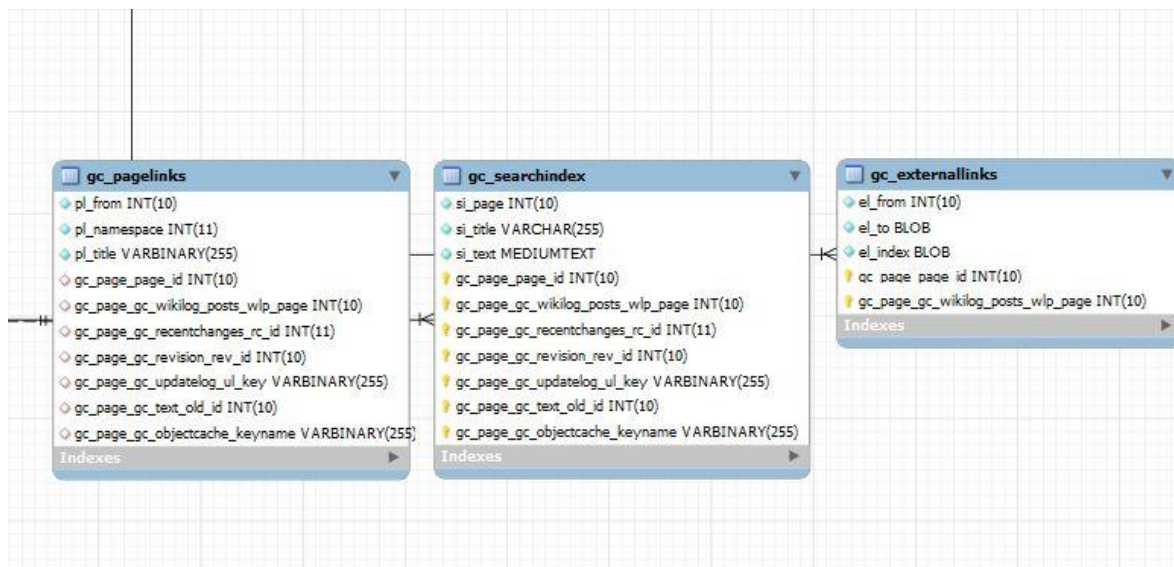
gc_pagelinks
pl_from INT(10)
pl_namespace INT(11)
pl_title VARBINARY(255)
gc_page_page_id INT(10)
gc_page_gc_wikilog_posts_wlp_page INT(10)
gc_page_gc_recentchanges_rc_id INT(11)
gc_page_gc_revision_rev_id INT(10)
gc_page_gc_updatelog_ul_key VARBINARY(255)
gc_page_gc_text_old_id INT(10)
gc_page_gc_objectcache_keyname VARBINARY(255)
Indexes

gc_searchindex
si_page INT(10)
si_title VARCHAR(255)
si_text MEDIUMTEXT
gc_page_page_id INT(10)
gc_page_gc_wikilog_posts_wlp_page INT(10)
gc_page_gc_recentchanges_rc_id INT(11)
gc_page_gc_revision_rev_id INT(10)
gc_page_gc_updatelog_ul_key VARBINARY(255)
gc_page_gc_text_old_id INT(10)
gc_page_gc_objectcache_keyname VARBINARY(255)
Indexes

gc_externallinks
el_from INT(10)
el_to BLOB
el_index BLOB
gc_page_page_id INT(10)
gc_page_gc_wikilog_posts_wlp_page INT(10)
Indexes